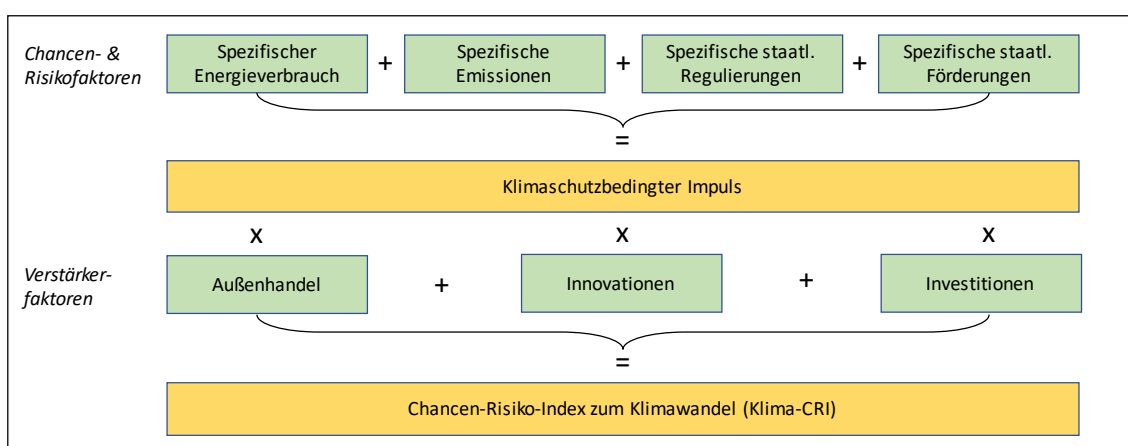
Chancen- & Risikofaktoren

Spezifischer Energieverbrauch + Spezifische Emissionen + Spezifische staatl. Regulierungen + Spezifische staatl. Förderungen

=

Klimaschutzbedingter Impuls

x x x

Verstärkerfaktoren

Außenhandel + Innovationen + Investitionen

=

Chancen-Risiko-Index zum Klimawandel (Klima-CRI)